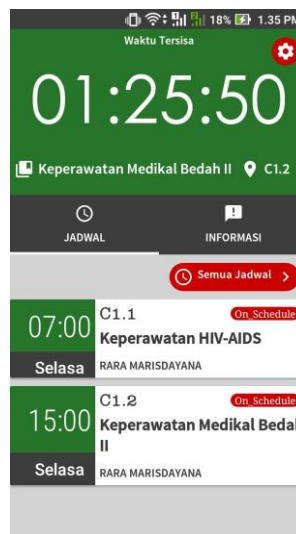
18% 1.35 PM

Waktu Tersisa

01:25:50

Keperawatan Medikal Bedah II C1.2

JADWAL

INFORMASI

Semua Jadwal >

07:00
Selasa
C1.1
On_Schedule
Keperawatan HIV-AIDS
RARA MARISDAYANA

15:00
Selasa
C1.2
On_Schedule
Keperawatan Medikal Bedah II
RARA MARISDAYANA